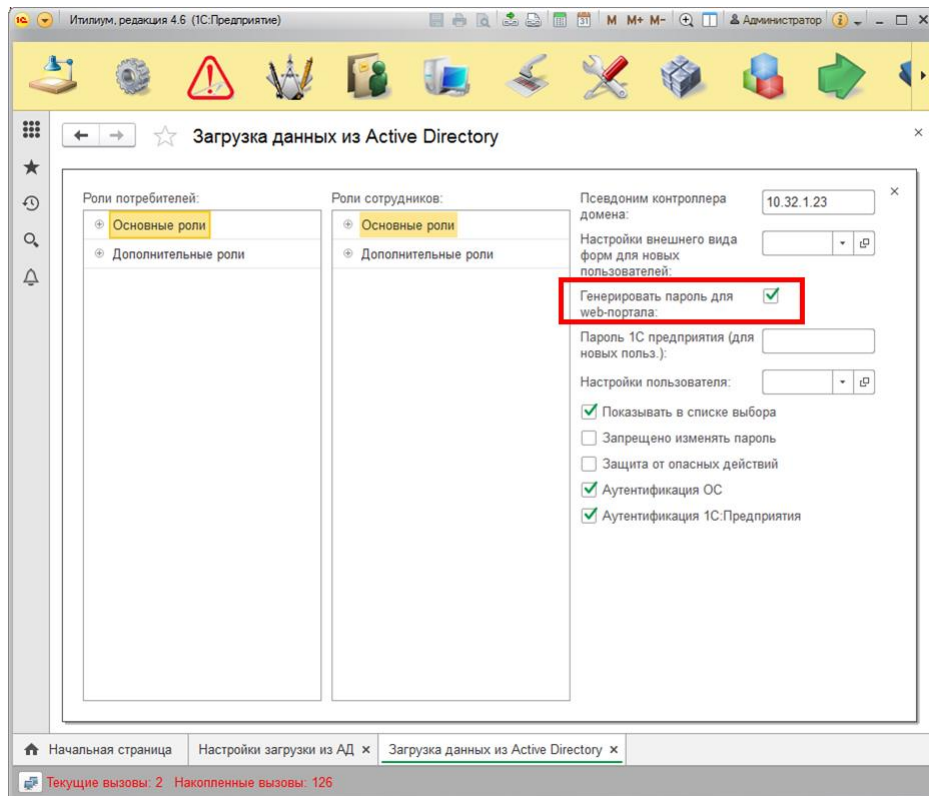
Итилиум, редакция 4.6 (1С:Предприятие)

M M+ M-

Администратор

Загрузка данных из Active Directory

Роли потребителей:
Основные роли
Дополнительные роли

Роли сотрудников:
Основные роли
Дополнительные роли

Псевдоним контроллера домена:
10.32.1.23

Настройки внешнего вида форм для новых пользователей:

Генерировать пароль для web-портала:

Пароль 1С предприятия (для новых польз.):

Настройки пользователя:

Показывать в списке выбора
Запрещено изменять пароль
Защита от опасных действий
Аутентификация ОС
Аутентификация 1С:Предприятия

Начальная страница
Настройки загрузки из АД ×
Загрузка данных из Active Directory ×

Текущие вызовы: 2 Накопленные вызовы: 126